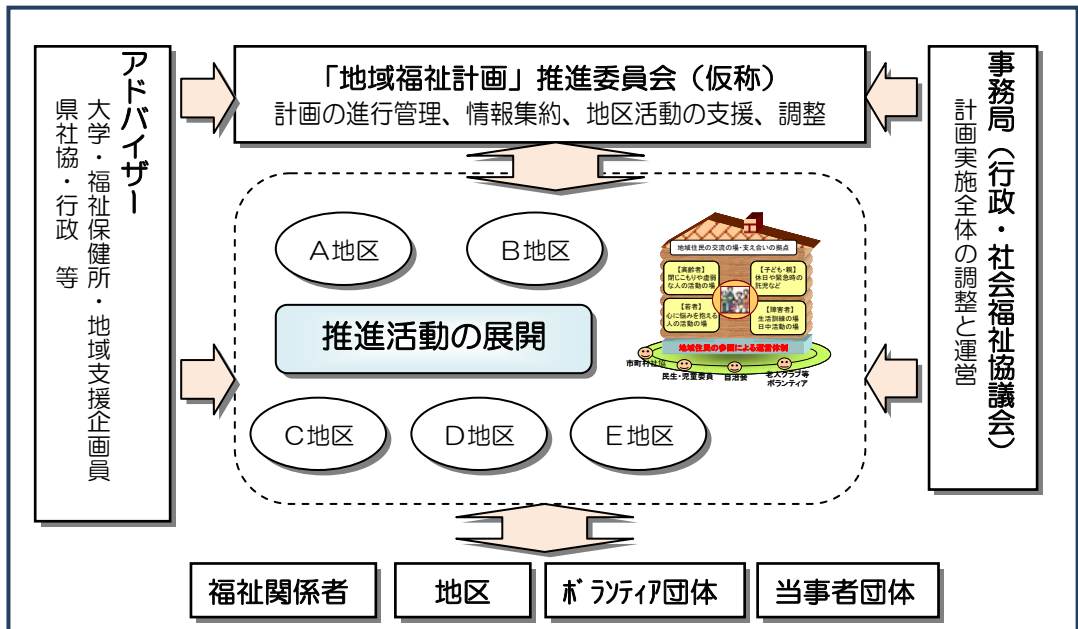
アドバイザー
大学・福祉保健所・地域支援企画員
県社協・行政　等

「地域福祉計画」推進委員会（仮称）
計画の進行管理、情報集約、地区活動の支援、調整

事務局（行政・社会福祉協議会）
計画実施全体の調整と運営

A地区
B地区
推進活動の展開
C地区
D地区
E地区

地域住民の交流の場・支え合いの拠点
【高齢者】閉じこもりや虚弱な人の活動の場
【子ども・親】休日や緊急時の託児など
【若者】心に悩みを抱える人の活動の場
【障害者】生活訓練の場 日中活動の場
地域住民の参画による運営体制
市町村社協
民生・児童委員
自治会
老人クラブ等 ボランティア

福祉関係者
地区
ボランティア団体
当事者団体